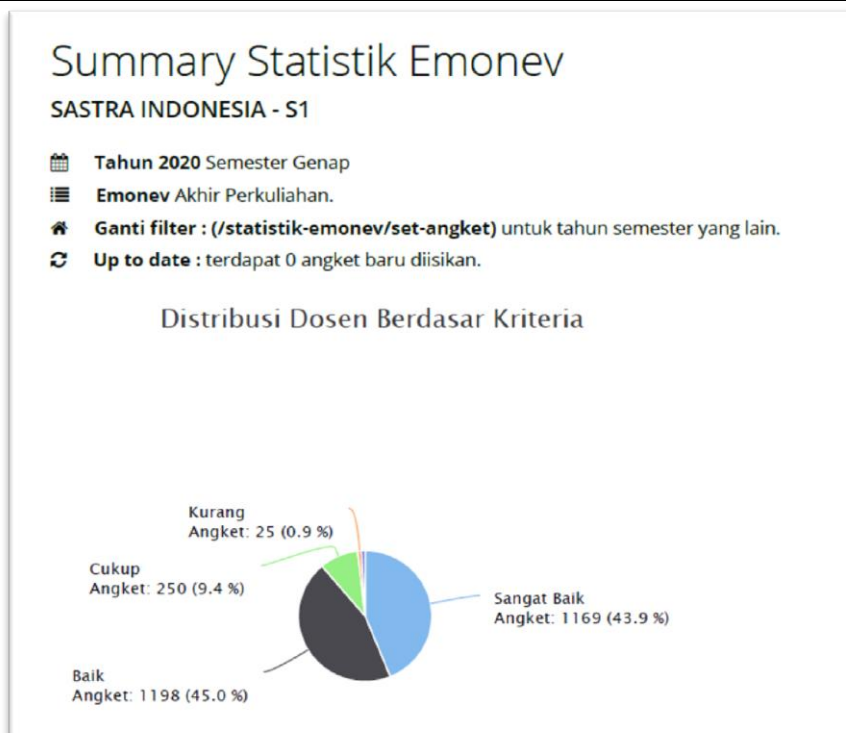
Summary Statistik Emonev

SASTRA INDONESIA - S1

Tahun 2020 Semester Genap

Emonev Akhir Perkuliahan.

Ganti filter : (/statistik-emonev/set-angket) untuk tahun semester yang lain.

Up to date : terdapat 0 angket baru diisikan.

Distribusi Dosen Berdasar Kriteria

Kurang
Angket: 25 (0.9 %)

Cukup
Angket: 250 (9.4 %)

Sangat Baik
Angket: 1169 (43.9 %)

Baik
Angket: 1198 (45.0 %)